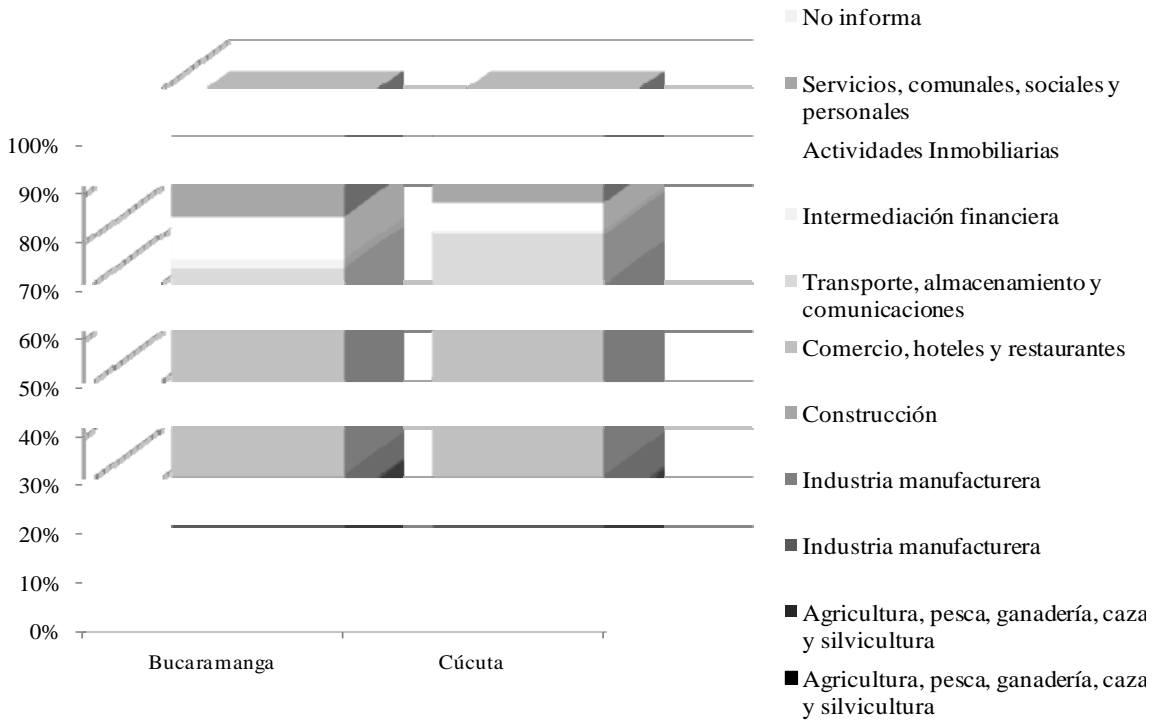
100%
90%
80%
70%
60%
50%
40%
30%
20%
10%
0%

Bucaramanga
Cúcuta

No informa
Servicios, comunales, sociales y personales
Actividades Inmobiliarias
Intermediación financiera
Transporte, almacenamiento y comunicaciones
Comercio, hoteles y restaurantes
Construcción
Industria manufacturera
Industria manufacturera
Agricultura, pesca, ganadería, caza y silvicultura
Agricultura, pesca, ganadería, caza y silvicultura